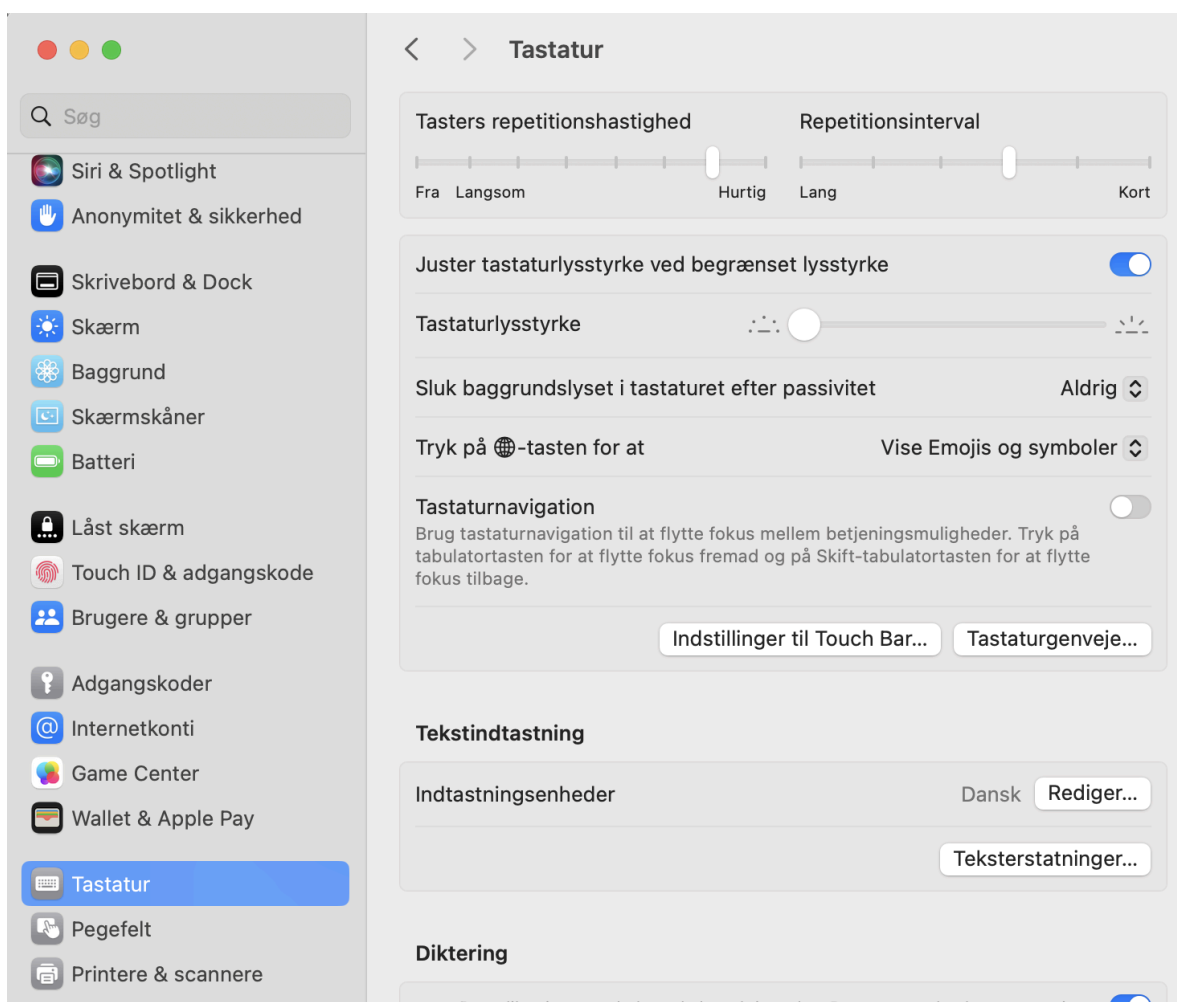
Søg

Siri & Spotlight
Anonymitet & sikkerhed

Skrivebord & Dock
Skærm
Baggrund
Skærmskåner
Batteri

Låst skærm
Touch ID & adgangskode
Brugere & grupper

Adgangskoder
Internetkonti
Game Center
Wallet & Apple Pay

Tastatur
Pegefelt
Printere & scannere

Tastatur

Tasters repetitionshastighed
Fra Langsom Hurtig

Repetitionsinterval
Lang Kort

Juster tastaturlysstyrke ved begrænset lysstyrke

Tastaturlysstyrke

Sluk baggrundslyset i tastaturet efter passivitet Aldrig

Tryk på 🌐-tasten for at Vise Emojis og symboler

Tastaturnavigation
Brug tastaturnavigation til at flytte fokus mellem betjeningsmuligheder. Tryk på tabulatortasten for at flytte fokus fremad og på Skift-tabulatortasten for at flytte fokus tilbage.

Indstillinger til Touch Bar... Tastaturgenveje...

Tekstindtastning

Indtastningsenheder Dansk Rediger...

Teksterstatninger...

Diktering